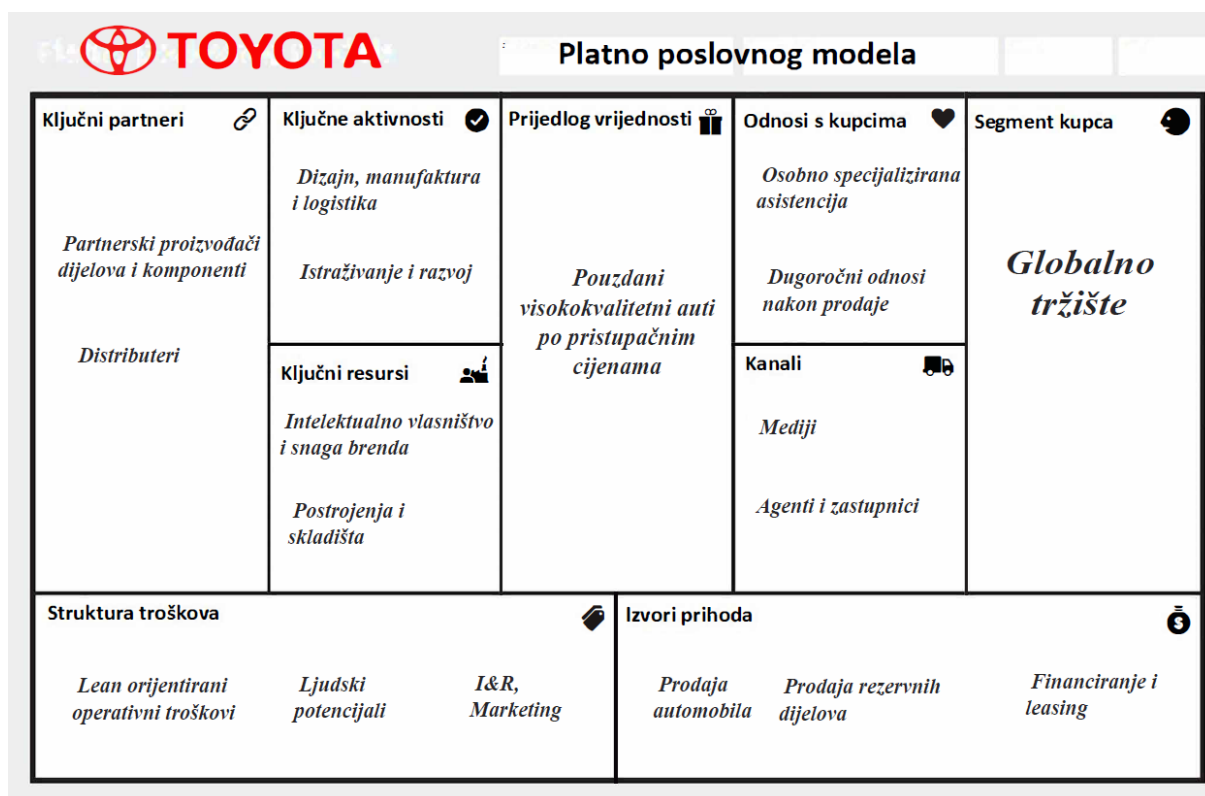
TOYOTA

Platno poslovnog modela

Ključni partneri

Partnerski proizvođači dijelova i komponenti

Distributeri

Ključne aktivnosti

Dizajn, manufaktura i logistika

Istraživanje i razvoj

Ključni resursi

Intelektualno vlasništvo i snaga brenda

Postrojenja i skladišta

Prijedlog vrijednosti

Pouzdani visokokvalitetni auti po pristupačnim cijenama

Odnosi s kupcima

Osobno specijalizirana asistencija

Dugoročni odnosi nakon prodaje

Kanali

Mediji

Agenti i zastupnici

Segment kupca

Globalno tržište

Struktura troškova

Lean orijentirani operativni troškovi

Ljudski potencijali

I&R, Marketing

Izvori prihoda

Prodaja automobila

Prodaja rezervnih dijelova

Financiranje i leasing